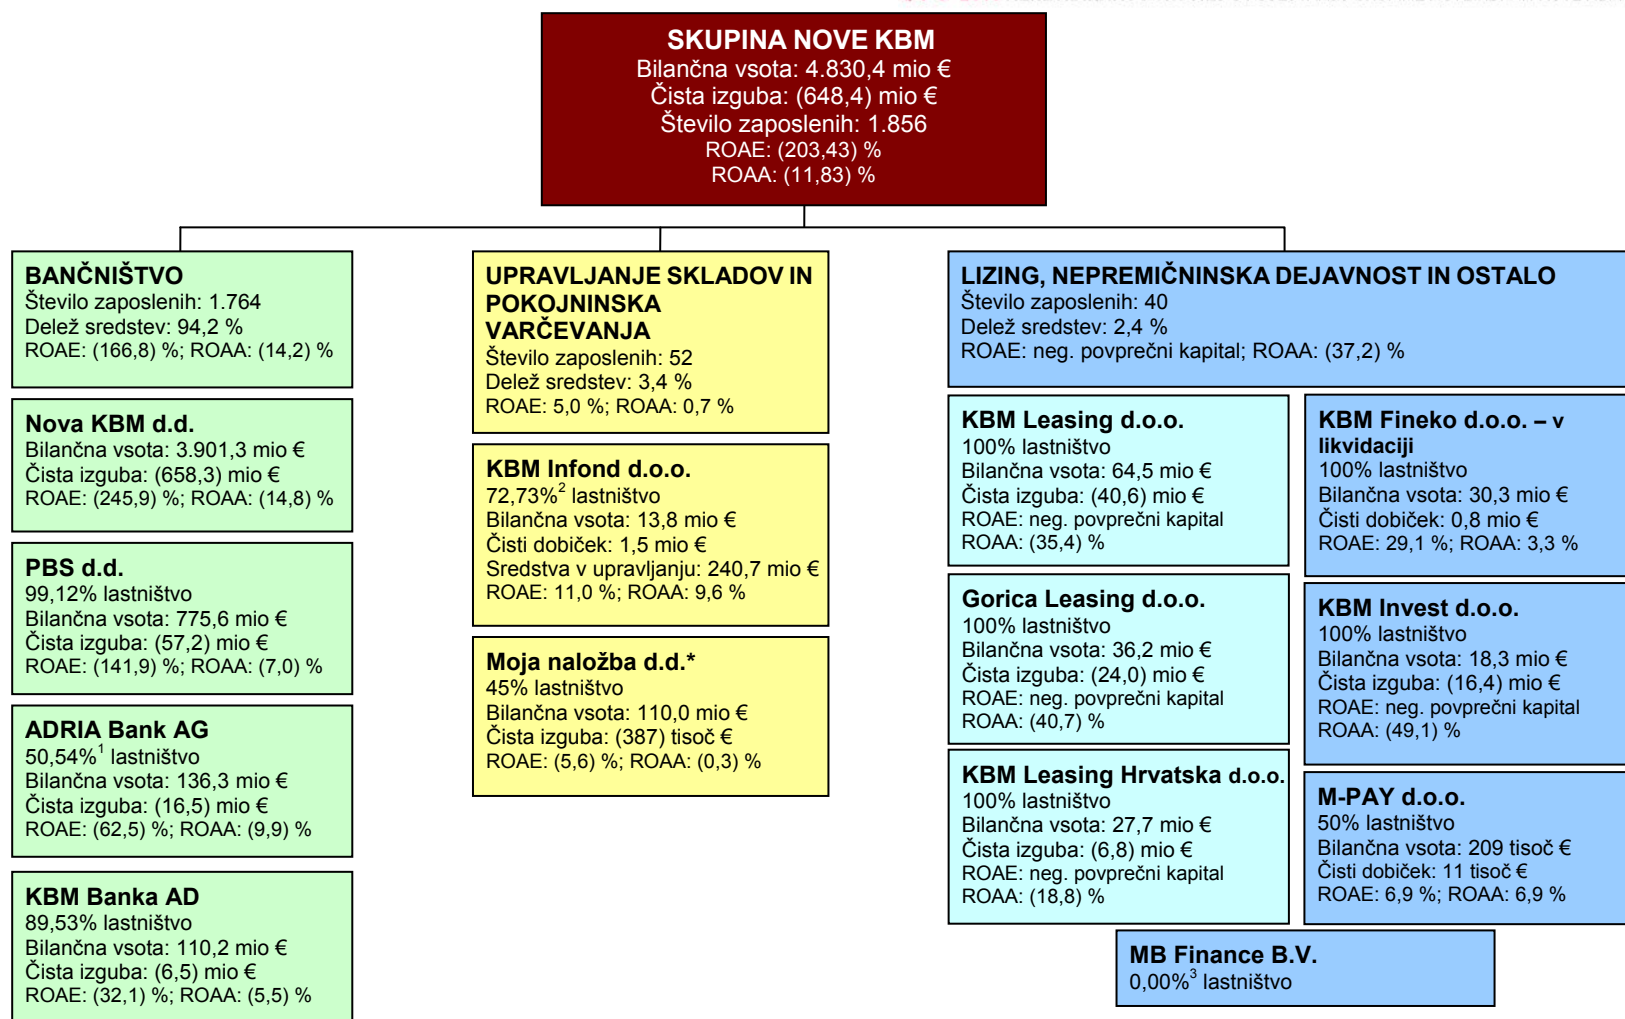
SKUPINA NOVE KBM
Bilančna vsota: 4.830,4 mio €
Čista izguba: (648,4) mio €
Število zaposlenih: 1.856
ROAE: (203,43) %
ROAA: (11,83) %

BANČNIŠTVO
Število zaposlenih: 1.764
Delež sredstev: 94,2 %
ROAE: (166,8) %; ROAA: (14,2) %

Nova KBM d.d.
Bilančna vsota: 3.901,3 mio €
Čista izguba: (658,3) mio €
ROAE: (245,9) %; ROAA: (14,8) %

PBS d.d.
99,12% lastništvo
Bilančna vsota: 775,6 mio €
Čista izguba: (57,2) mio €
ROAE: (141,9) %; ROAA: (7,0) %

ADRIA Bank AG
50,54%$^1$ lastništvo
Bilančna vsota: 136,3 mio €
Čista izguba: (16,5) mio €
ROAE: (62,5) %; ROAA: (9,9) %

KBM Banka AD
89,53% lastništvo
Bilančna vsota: 110,2 mio €
Čista izguba: (6,5) mio €
ROAE: (32,1) %; ROAA: (5,5) %

UPRAVLJANJE SKLADOV IN POKOJNINSKA VARČEVANJA
Število zaposlenih: 52
Delež sredstev: 3,4 %
ROAE: 5,0 %; ROAA: 0,7 %

KBM Infond d.o.o.
72,73%$^2$ lastništvo
Bilančna vsota: 13,8 mio €
Čisti dobiček: 1,5 mio €
Sredstva v upravljanju: 240,7 mio €
ROAE: 11,0 %; ROAA: 9,6 %

Moja naložba d.d.*
45% lastništvo
Bilančna vsota: 110,0 mio €
Čista izguba: (387) tisoč €
ROAE: (5,6) %; ROAA: (0,3) %

LIZING, NEPREMIČNINSKA DEJAVNOST IN OSTALO
Število zaposlenih: 40
Delež sredstev: 2,4 %
ROAE: neg. povprečni kapital; ROAA: (37,2) %

KBM Leasing d.o.o.
100% lastništvo
Bilančna vsota: 64,5 mio €
Čista izguba: (40,6) mio €
ROAE: neg. povprečni kapital
ROAA: (35,4) %

KBM Fineko d.o.o. – v likvidaciji
100% lastništvo
Bilančna vsota: 30,3 mio €
Čisti dobiček: 0,8 mio €
ROAE: 29,1 %; ROAA: 3,3 %

Gorica Leasing d.o.o.
100% lastništvo
Bilančna vsota: 36,2 mio €
Čista izguba: (24,0) mio €
ROAE: neg. povprečni kapital
ROAA: (40,7) %

KBM Invest d.o.o.
100% lastništvo
Bilančna vsota: 18,3 mio €
Čista izguba: (16,4) mio €
ROAE: neg. povprečni kapital
ROAA: (49,1) %

KBM Leasing Hrvatska d.o.o.
100% lastništvo
Bilančna vsota: 27,7 mio €
Čista izguba: (6,8) mio €
ROAE: neg. povprečni kapital
ROAA: (18,8) %

M-PAY d.o.o.
50% lastništvo
Bilančna vsota: 209 tisoč €
Čisti dobiček: 11 tisoč €
ROAE: 6,9 %; ROAA: 6,9 %

MB Finance B.V.
0,00%$^3$ lastništvo